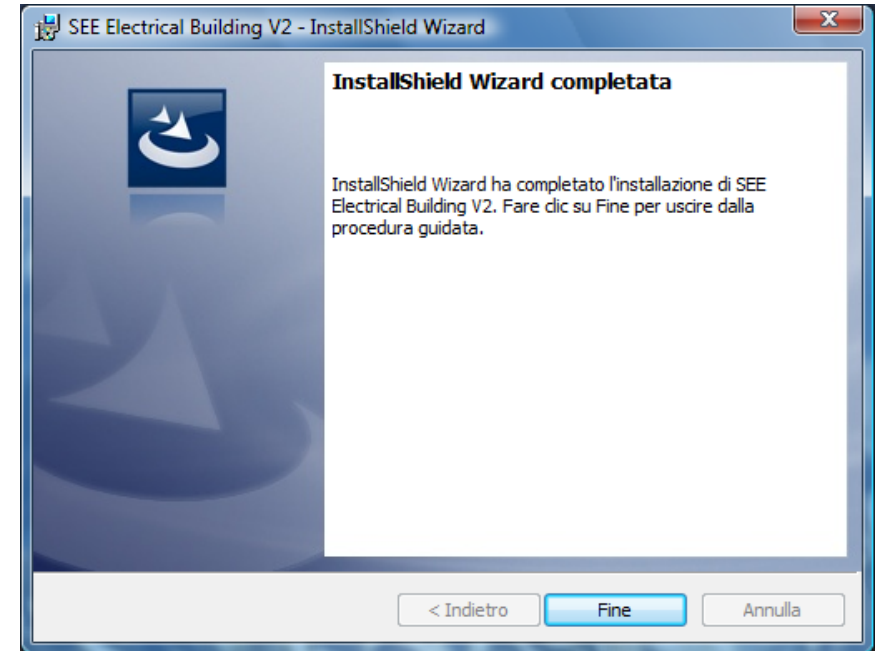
SEE Electrical Building V2 - InstallShield Wizard

InstallShield Wizard completata

InstallShield Wizard ha completato l'installazione di SEE Electrical Building V2. Fare clic su Fine per uscire dalla procedura guidata.

< Indietro
Fine
Annulla